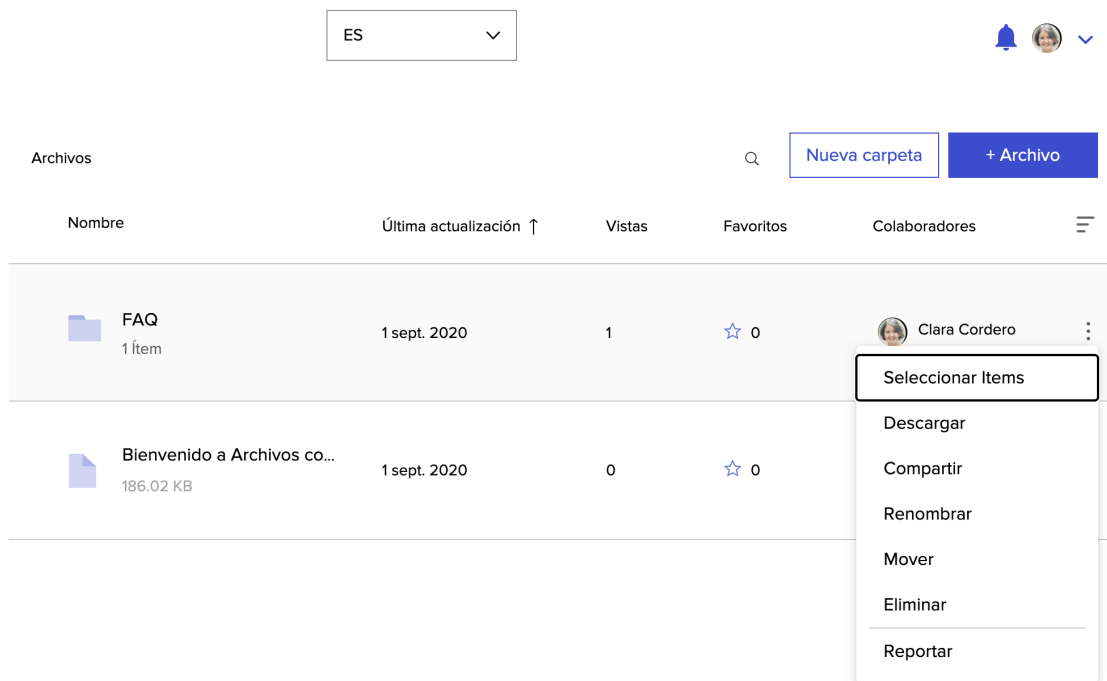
ES

Archivos

Nueva carpeta

+ Archivo

| Nombre | Última actualización ↑ | Vistas | Favoritos | Colaboradores |
|---|---|---|---|---|
| FAQ<br>1 Ítem | 1 sept. 2020 | 1 | ☆ 0 | Clara Cordero |
| Bienvenido a Archivos co...<br>186.02 KB | 1 sept. 2020 | 0 | ☆ 0 | |

Seleccionar Items
Descargar
Compartir
Renombrar
Mover
Eliminar
Reportar